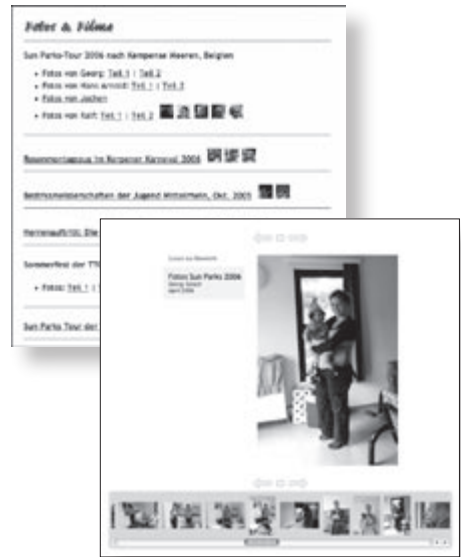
Fotos & Filme

Sun Parks-Tour 2006 nach Kempense Meeren, Belgien

- Fotos von Georg: Teil 1 | Teil 2
- Fotos von Hans Arnold: Teil 1 | Teil 2
- Fotos von Jochen
- Fotos von Karl: Teil 1 | Teil 2

Rosenmontagszug im Kerpener Karneval 2006

Bezirksmeisterschaften der Jugend Mittelrhein, Okt. 2005

Herrenausflug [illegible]

Sommerfest der TT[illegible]

- Fotos: Teil 1 | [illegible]

Sun Parks Tour der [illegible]

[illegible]

Fotos Sun Parks 2006
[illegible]
April 2006